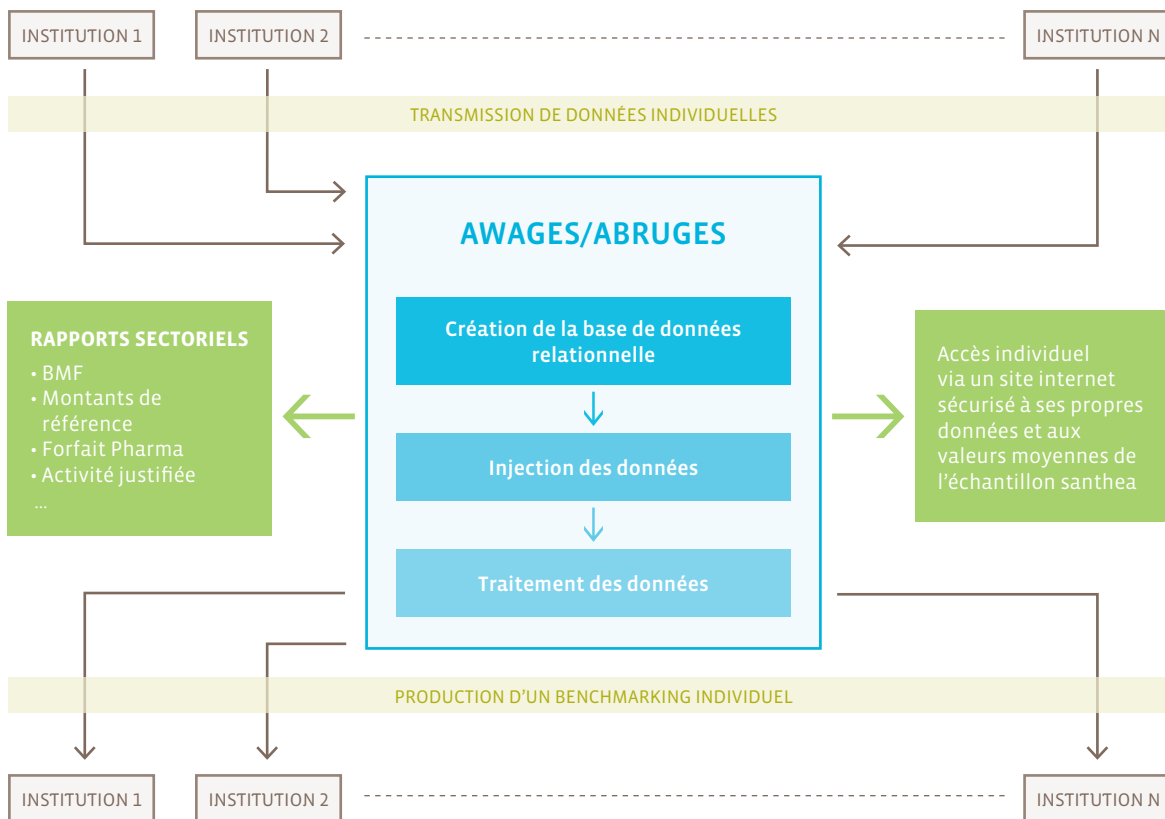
INSTITUTION 1

INSTITUTION 2

INSTITUTION N

TRANSMISSION DE DONNÉES INDIVIDUELLES

AWAGES/ABRUGES

Création de la base de données relationnelle

Injection des données

Traitement des données

RAPPORTS SECTORIELS
• BMF
• Montants de référence
• Forfait Pharma
• Activité justifiée
...

Accès individuel via un site internet sécurisé à ses propres données et aux valeurs moyennes de l'échantillon santhea

PRODUCTION D'UN BENCHMARKING INDIVIDUEL

INSTITUTION 1

INSTITUTION 2

INSTITUTION N